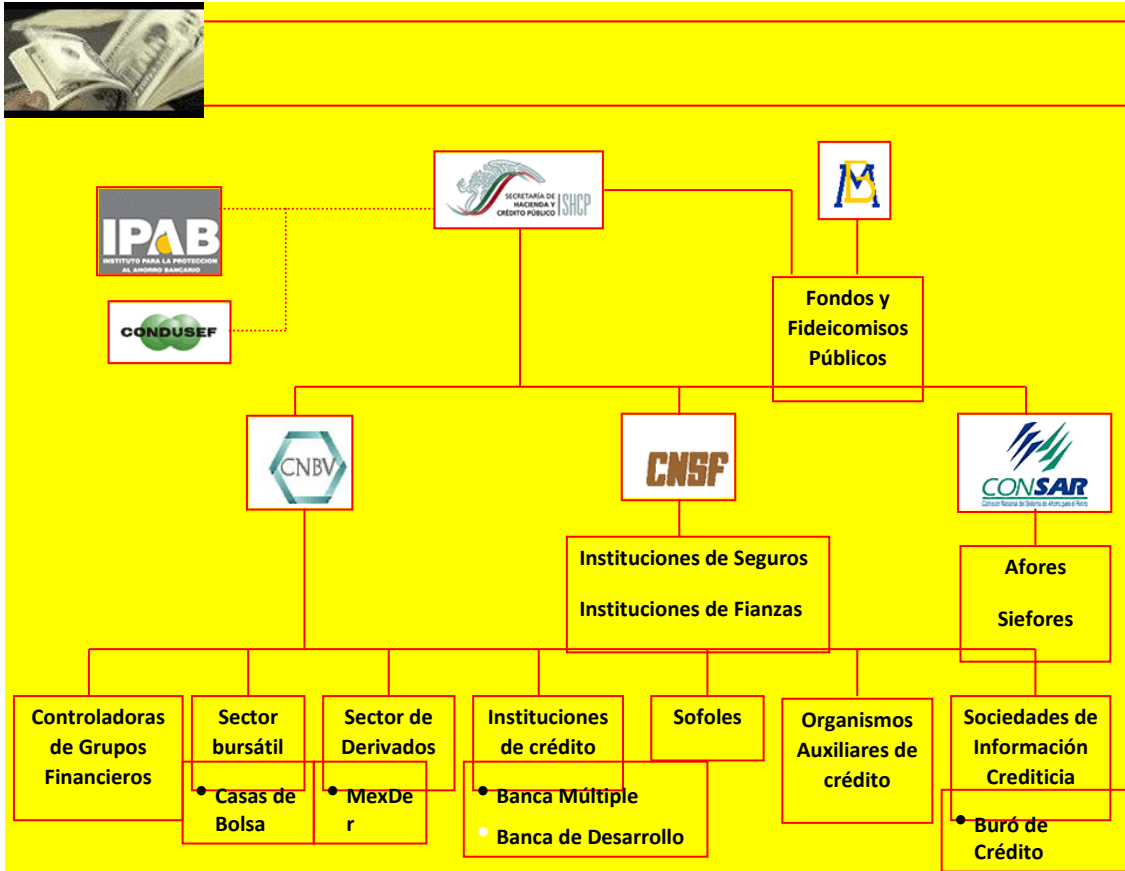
IPAB
INSTITUTO PARA LA PROTECCIÓN AL AHORRO BANCARIO

CONDUSEF

SECRETARÍA DE HACIENDA Y CRÉDITO PÚBLICO | SHCP

Fondos y Fideicomisos Públicos

CNBV

CNSF

CONSAR
Comisión Nacional del Sistema de Ahorro para el Retiro

Instituciones de Seguros

Instituciones de Fianzas

Afores

Siefores

Controladoras de Grupos Financieros

Sector bursátil

• Casas de Bolsa

Sector de Derivados

• MexDer

Instituciones de crédito

• Banca Múltiple

• Banca de Desarrollo

Sofoles

Organismos Auxiliares de crédito

Sociedades de Información Crediticia

• Buró de Crédito